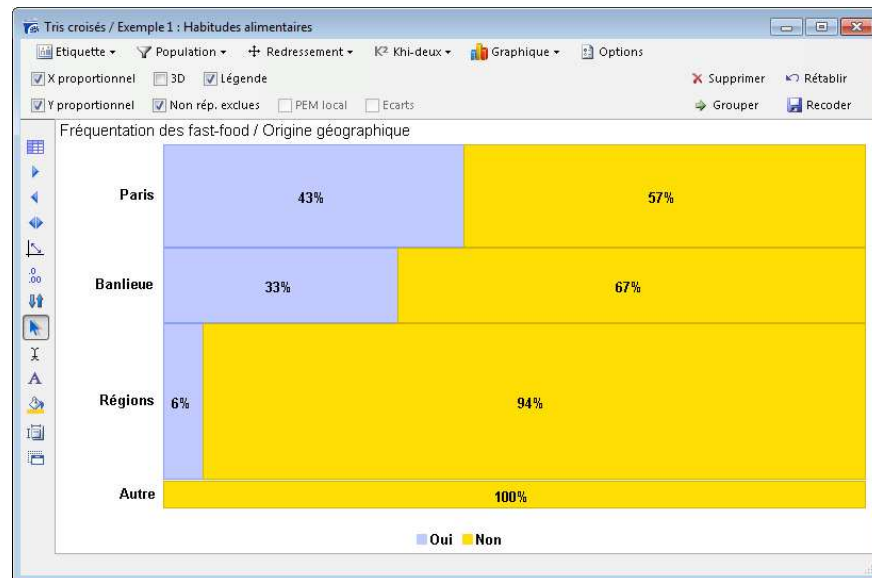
Tris croisés / Exemple 1 : Habitudes alimentaires

Etiquette ▾ Population ▾ Redressement ▾ K² Khi-deux ▾ Graphique ▾ Options

X proportionnel 3D Légende Supprimer Rétablir

Y proportionnel Non rép. exclues PEM local Ecarts Grouper Recoder

Fréquentation des fast-food / Origine géographique

| | | |
|---|---|---|
| Paris | 43% | 57% |
| Banlieue | 33% | 67% |
| Régions | 6% | 94% |
| Autre | | 100% |

Oui Non